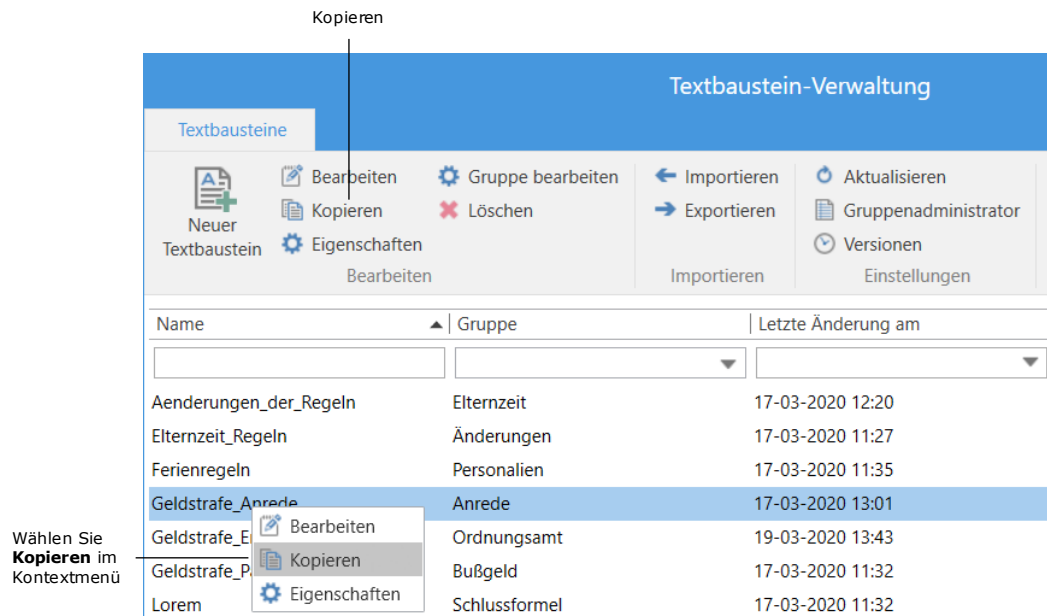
Kopieren

Textbaustein-Verwaltung

Textbausteine

Neuer Textbaustein

Bearbeiten
Kopieren
Eigenschaften

Gruppe bearbeiten
Löschen

Bearbeiten

Importieren
Exportieren

Importieren

Aktualisieren
Gruppenadministrator
Versionen

Einstellungen

| Name | Gruppe | Letzte Änderung am |
|---|---|---|
| Aenderungen_der_Regeln | Elternzeit | 17-03-2020 12:20 |
| Elternzeit_Regeln | Änderungen | 17-03-2020 11:27 |
| Ferienregeln | Personalien | 17-03-2020 11:35 |
| Geldstrafe_Anrede | Anrede | 17-03-2020 13:01 |
| Geldstrafe_E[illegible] | Ordnungsamt | 19-03-2020 13:43 |
| Geldstrafe_P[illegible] | Bußgeld | 17-03-2020 11:32 |
| Lorem | Schlussformel | 17-03-2020 11:32 |

Bearbeiten
Kopieren
Eigenschaften

Wählen Sie **Kopieren** im Kontextmenü